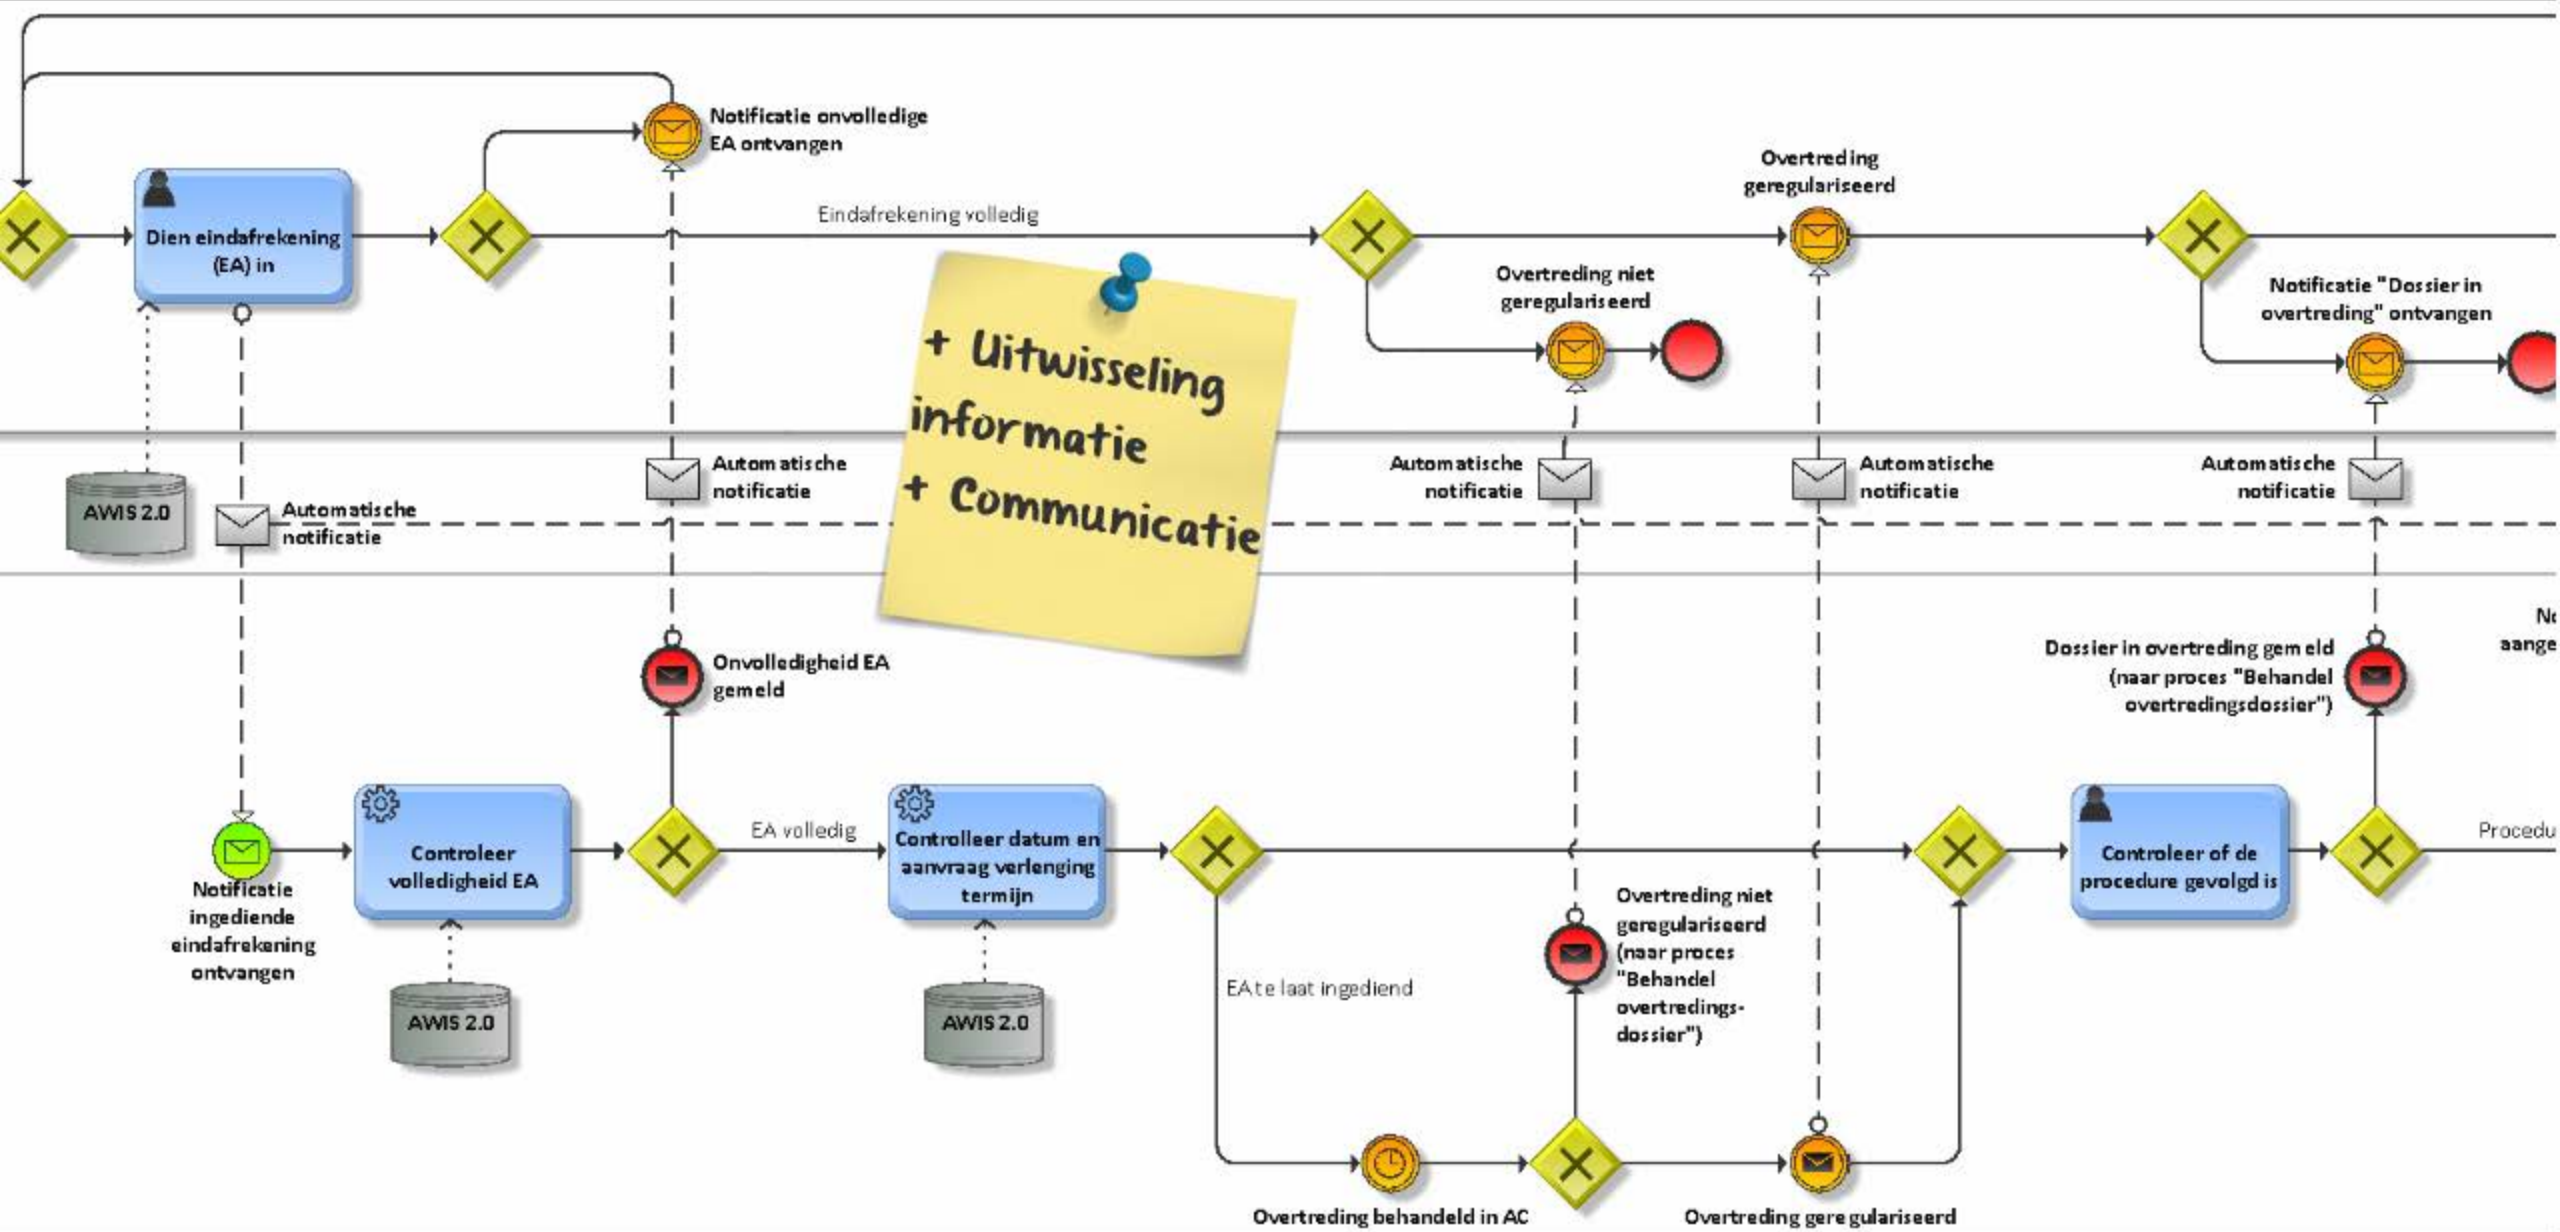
Notificatie onvolledige EA ontvangen

Dien eindafrekening (EA) in

Eindafrekening volledig

Overtreding geregulariseerd

Overtreding niet geregulariseerd

Notificatie "Dossier in overtreding" ontvangen

+ Uitwisseling informatie
+ Communicatie

AWIS 2.0

Automatische notificatie

Automatische notificatie

Automatische notificatie

Automatische notificatie

Automatische notificatie

Onvolledigheid EA gemeld

Dossier in overtreding gemeld (naar proces "Behandel overtredingsdossier")

N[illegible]
aange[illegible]

Notificatie ingediende eindafrekening ontvangen

Controleer volledigheid EA

EA volledig

Controlleer datum en aanvraag verlenging termijn

Controleer of de procedure gevolgd is

Procedu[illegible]

AWIS 2.0

AWIS 2.0

EA te laat ingediend

Overtreding niet geregulariseerd (naar proces "Behandel overtredings-dossier")

Overtreding behandeld in AC

Overtreding geregulariseerd